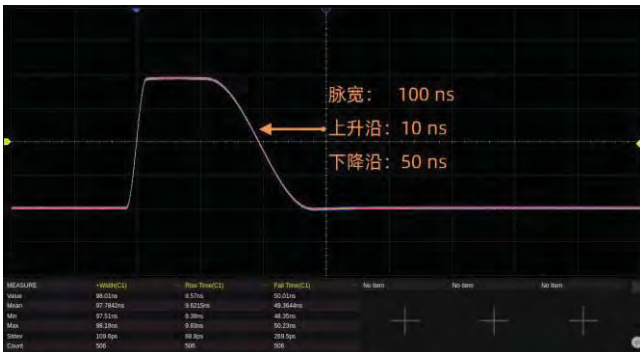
脉宽： 100 ns
上升沿：10 ns
下降沿：50 ns

| MEASURE | +Width(C1) | Rise Time(C1) | Fall Time(C1) | No Item | No Item | No Item |
|---|---|---|---|---|---|---|
| Value | 98.01ns | 8.57ns | 50.01ns | | | |
| Mean | 97.7842ns | 9.6215ns | 49.3644ns | | | |
| Min | 97.51ns | 8.39ns | 48.35ns | | | |
| Max | 98.18ns | 9.93ns | 50.23ns | | | |
| Stdev | 109.6ps | 98.8ps | 269.5ps | | | |
| Count | 506 | 506 | 506 | | | |